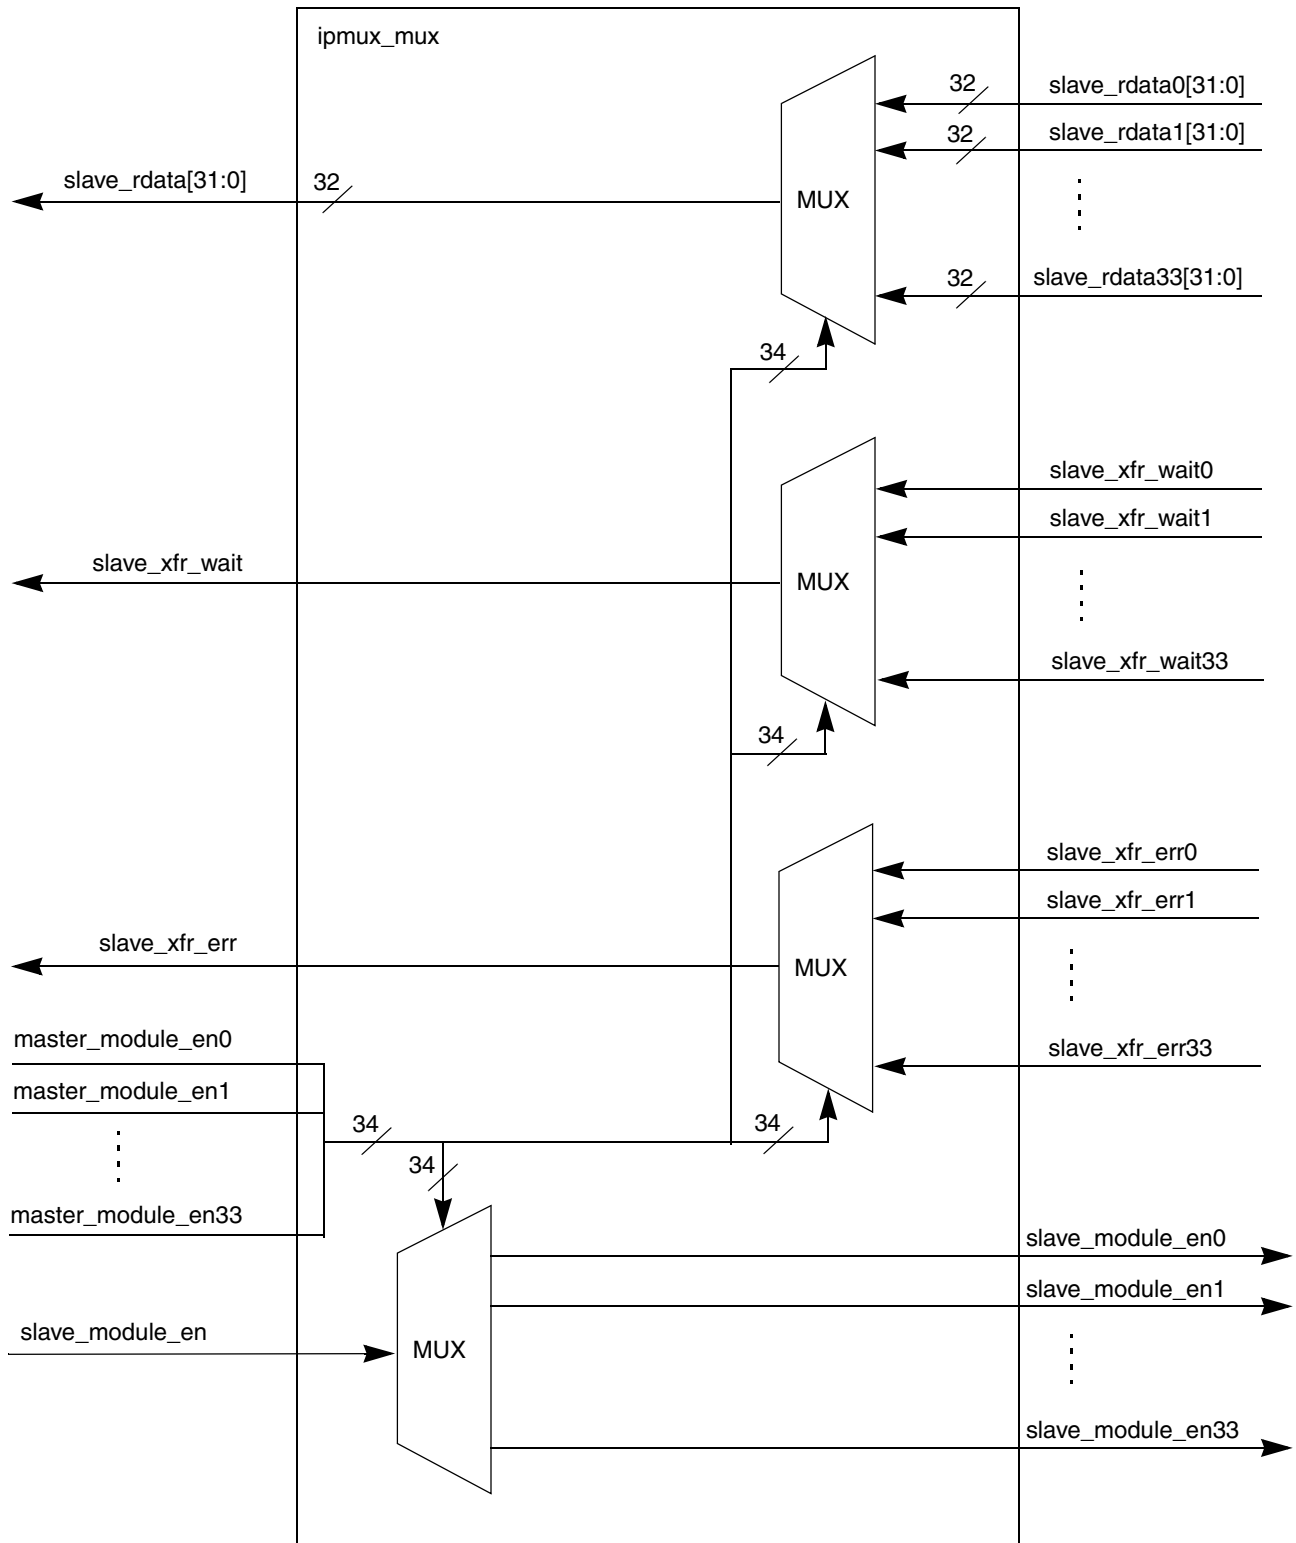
ipmux_mux

32
slave_rdata0[31:0]
32
slave_rdata1[31:0]
slave_rdata[31:0]
32
MUX
32
slave_rdata33[31:0]
34

slave_xfr_wait0
slave_xfr_wait1
slave_xfr_wait
MUX
slave_xfr_wait33
34

slave_xfr_err0
slave_xfr_err1
slave_xfr_err
MUX
slave_xfr_err33

master_module_en0
master_module_en1
master_module_en33
34
34
34

slave_module_en0
slave_module_en1
slave_module_en
MUX
slave_module_en33